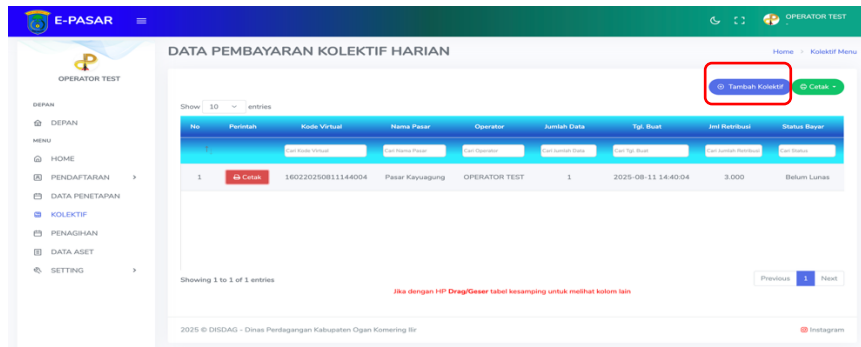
E-PASAR

OPERATOR TEST

OPERATOR TEST

DEPAN

DEPAN

MENU

HOME

PENDAFTARAN

DATA PENETAPAN

KOLEKTIF

PENAGIHAN

DATA ASET

SETTING

DATA PEMBAYARAN KOLEKTIF HARIAN

Home > Kolektif Menu

Tambah Kolektif

Cetak

Show 10 entries

| No | Perintah | Kode Virtual | Nama Pasar | Operator | Jumlah Data | Tgl. Buat | Jml Retribusi | Status Bayar |
|---|---|---|---|---|---|---|---|---|
| | | Cari Kode Virtual | Cari Nama Pasar | Cari Operator | Cari Jumlah Data | Cari Tgl. Buat | Cari Jumlah Retribusi | Cari Status |
| 1 | Cetak | 160220250811144004 | Pasar Kayuagung | OPERATOR TEST | 1 | 2025-08-11 14:40:04 | 3.000 | Belum Lunas |

Showing 1 to 1 of 1 entries

Previous 1 Next

Jika dengan HP Drag/Geser tabel kesamping untuk melihat kolom lain

2025 © DISDAG - Dinas Perdagangan Kabupaten Ogan Komering Ilir

Instagram